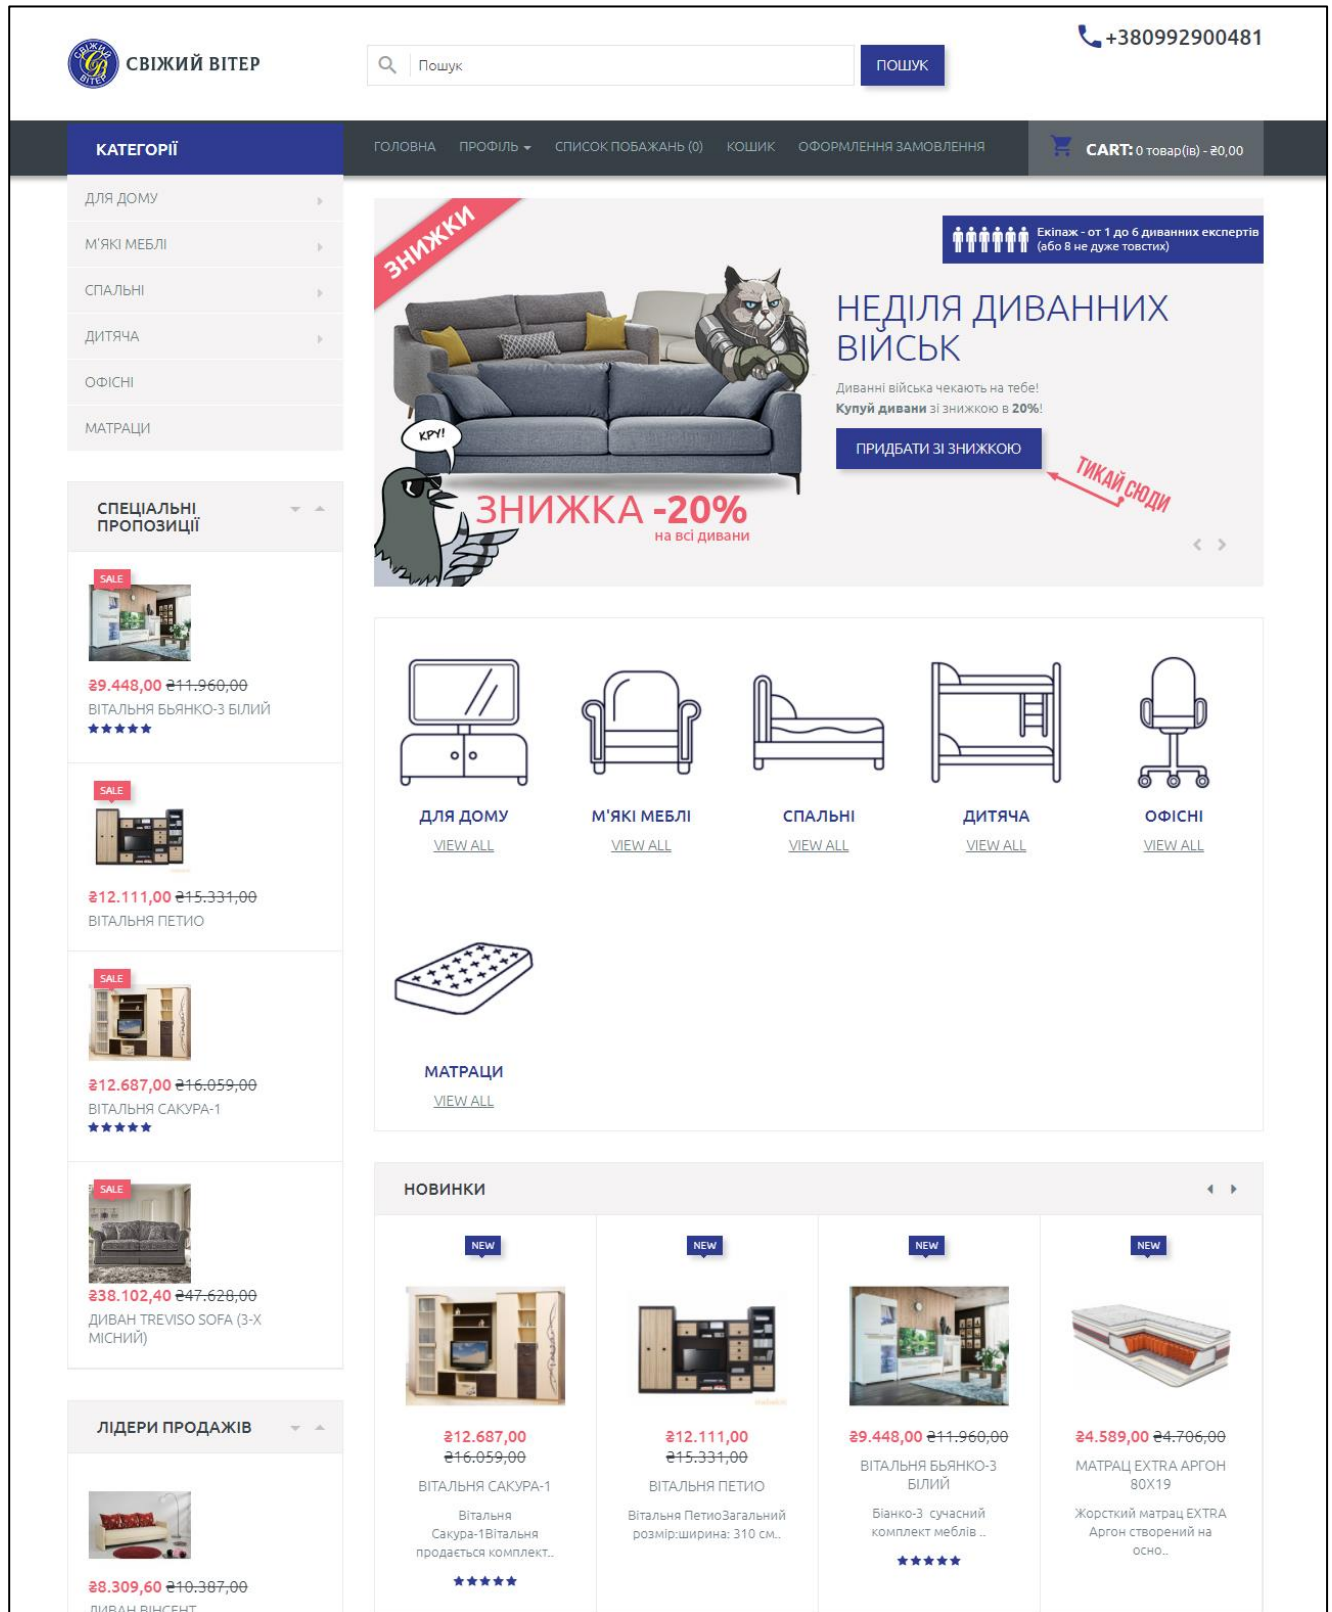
СВІЖИЙ ВІТЕР

Пошук ПОШУК

+380992900481

КАТЕГОРІЇ

ГОЛОВНА ПРОФІЛЬ СПИСОК ПОБАЖАНЬ (0) КОШИК ОФОРМЛЕННЯ ЗАМОВЛЕННЯ

CART: 0 товар(ів) - ₴0,00

ДЛЯ ДОМУ
М'ЯКІ МЕБЛІ
СПАЛЬНІ
ДИТЯЧА
ОФІСНІ
МАТРАЦИ

ЗНИЖКИ

Екіпаж - от 1 до 6 диванних експертів (або 8 не дуже товстих)

НЕДІЛЯ ДИВАННИХ ВІЙСЬК

Диванні війська чекають на тебе!
Купуй дивани зі знижкою в 20%!

ПРИДБАТИ ЗІ ЗНИЖКОЮ

ТИКАЙ СЮДИ

КРУ!

ЗНИЖКА -20%
на всі дивани

СПЕЦІАЛЬНІ ПРОПОЗИЦІЇ

SALE
₴9.448,00 ₴11.960,00
ВІТАЛЬНЯ БЬЯНКО-3 БІЛИЙ

SALE
₴12.111,00 ₴15.331,00
ВІТАЛЬНЯ ПЕТИО

SALE
₴12.687,00 ₴16.059,00
ВІТАЛЬНЯ САКУРА-1

SALE
₴38.102,40 ₴47.628,00
ДИВАН TREVISO SOFA (3-Х МІСНИЙ)

ЛІДЕРИ ПРОДАЖІВ

₴8.309,60 ₴10.387,00
ДИВАН ВІНСЕНТ

ДЛЯ ДОМУ
VIEW ALL

М'ЯКІ МЕБЛІ
VIEW ALL

СПАЛЬНІ
VIEW ALL

ДИТЯЧА
VIEW ALL

ОФІСНІ
VIEW ALL

МАТРАЦИ
VIEW ALL

НОВИНКИ

NEW
₴12.687,00 ₴16.059,00
ВІТАЛЬНЯ САКУРА-1
Вітальня Сакура-1Вітальня продається комплект..

NEW
₴12.111,00 ₴15.331,00
ВІТАЛЬНЯ ПЕТИО
Вітальня ПетиоЗагальний розмір:ширина: 310 см..

NEW
₴9.448,00 ₴11.960,00
ВІТАЛЬНЯ БЬЯНКО-3 БІЛИЙ
Біанко-3 сучасний комплект меблів ..

NEW
₴4.589,00 ₴4.706,00
МАТРАЦ EXTRA АРГОН 80Х19
Жорсткий матрац EXTRA Аргон створений на осно..